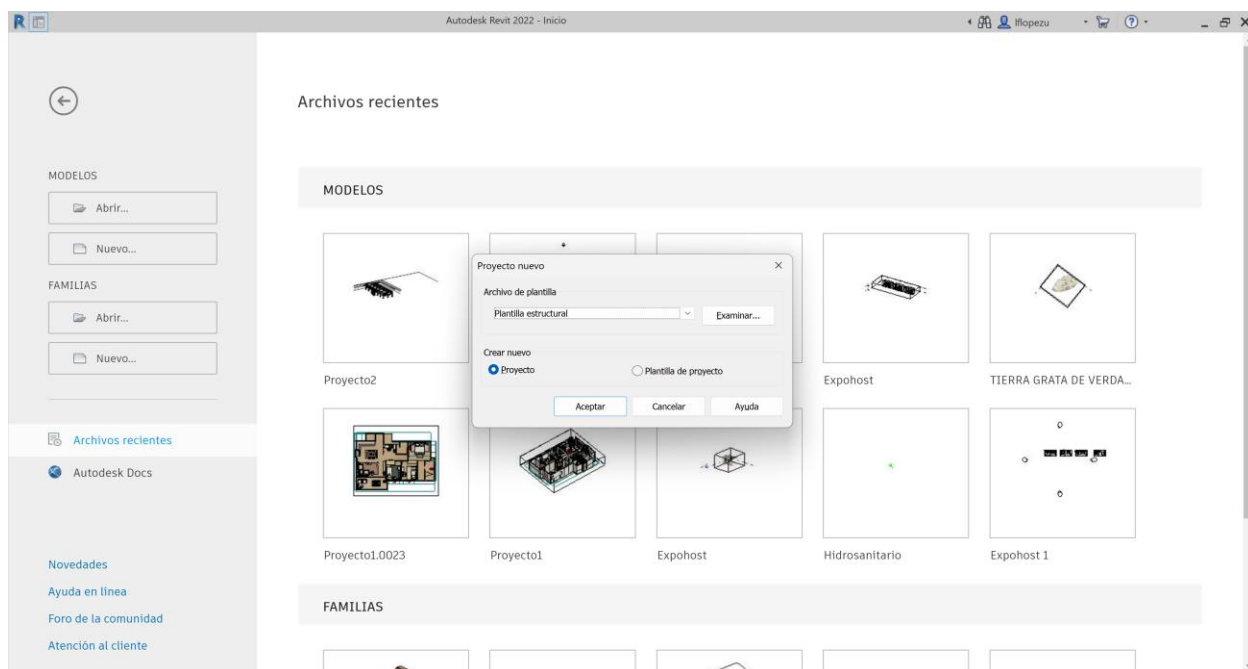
Autodesk Revit 2022 - Inicio

lflopezu

Archivos recientes

MODELOS

Abrir...

Nuevo...

FAMILIAS

Abrir...

Nuevo...

Archivos recientes

Autodesk Docs

Novedades

Ayuda en línea

Foro de la comunidad

Atención al cliente

MODELOS

Proyecto nuevo

Archivo de plantilla

Plantilla estructural

Examinar...

Crear nuevo

Proyecto

Plantilla de proyecto

Aceptar

Cancelar

Ayuda

Proyecto2

Expohost

TIERRA GRATA DE VERDA...

Proyecto1.0023

Proyecto1

Expohost

Hidrosanitario

Expohost 1

FAMILIAS